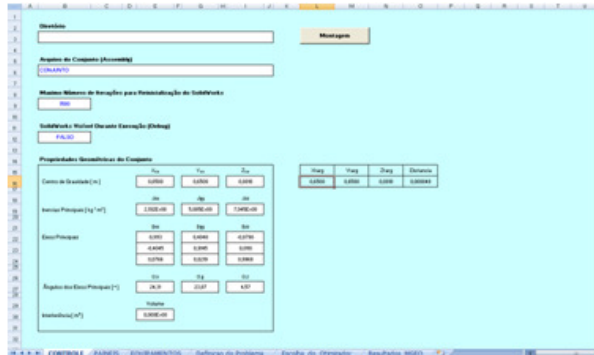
Diretório

Montagem

Arquivo do Conjunto (Assembly)

CONJUNTO

Maximo Número de Iterações para Reinicialização do SolidWorks

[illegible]

SolidWorks Visível Durante Execução (Debug)

FALSO

Propriedades Geométricas do Conjunto

| Xcg | Ycg | Zcg |
|---|---|---|
| 0,0500 | 0,0500 | 0,0010 |

Centro de Gravidade [ m ]

| Jxx | Jyy | Jzz |
|---|---|---|
| 2,502E+00 | 5,005E+00 | 7,345E+00 |

Inercias Principais [ kg * m² ]

Eixos Principais

| Exx | Eyy | Ezz |
|---|---|---|
| 0,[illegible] | 0,4040 | -0,6790 |
| -0,4045 | 0,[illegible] | 0,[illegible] |
| 0,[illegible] | 0,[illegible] | 0,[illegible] |

| Cx | Cy | Cz |
|---|---|---|
| 24,31 | -23,67 | 4,57 |

Ângulos dos Eixos Principais [ º ]

Volume

Volumetria [ m³ ]

0,000E+00

| Xcarg | Ycarg | Zcarg | Distancia |
|---|---|---|---|
| 0,0500 | 0,0500 | 0,0010 | 0,000040 |

CONTROLE | PAINEIS | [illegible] | Definição do Problema | Escolha do Otimizador | Resultados NSGO